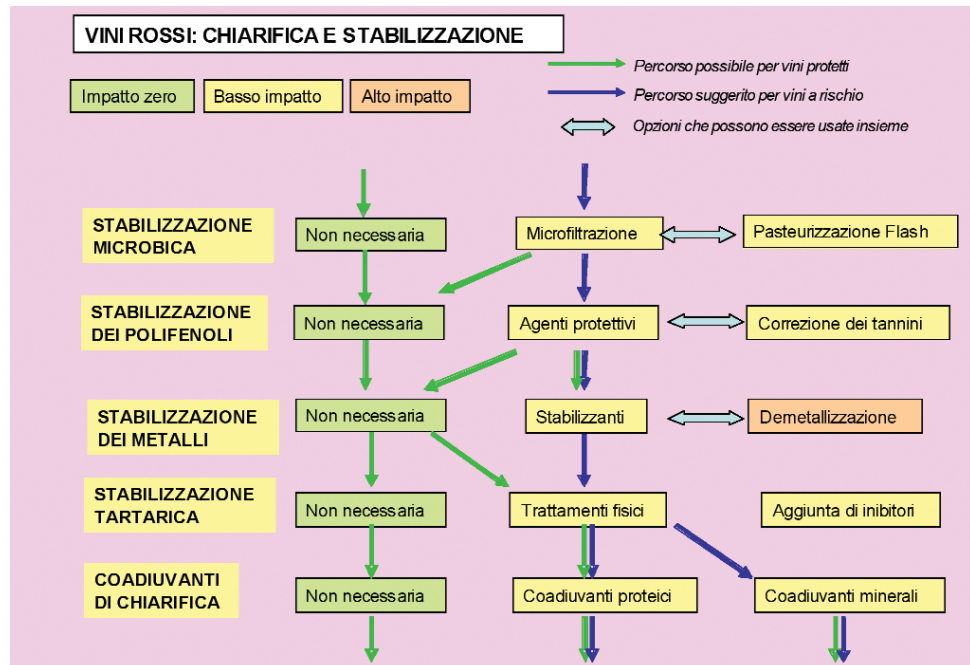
VINI ROSSI: CHIARIFICA E STABILIZZAZIONE

Impatto zero | Basso impatto | Alto impatto

Percorso possibile per vini protetti
Percorso suggerito per vini a rischio
Opzioni che possono essere usate insieme

STABILIZZAZIONE MICROBICA
Non necessaria
Microfiltrazione
Pasteurizzazione Flash

STABILIZZAZIONE DEI POLIFENOLI
Non necessaria
Agenti protettivi
Correzione dei tannini

STABILIZZAZIONE DEI METALLI
Non necessaria
Stabilizzanti
Demetallizzazione

STABILIZZAZIONE TARTARICA
Non necessaria
Trattamenti fisici
Aggiunta di inibitori

COADIUVANTI DI CHIARIFICA
Non necessaria
Coadiuvanti proteici
Coadiuvanti minerali